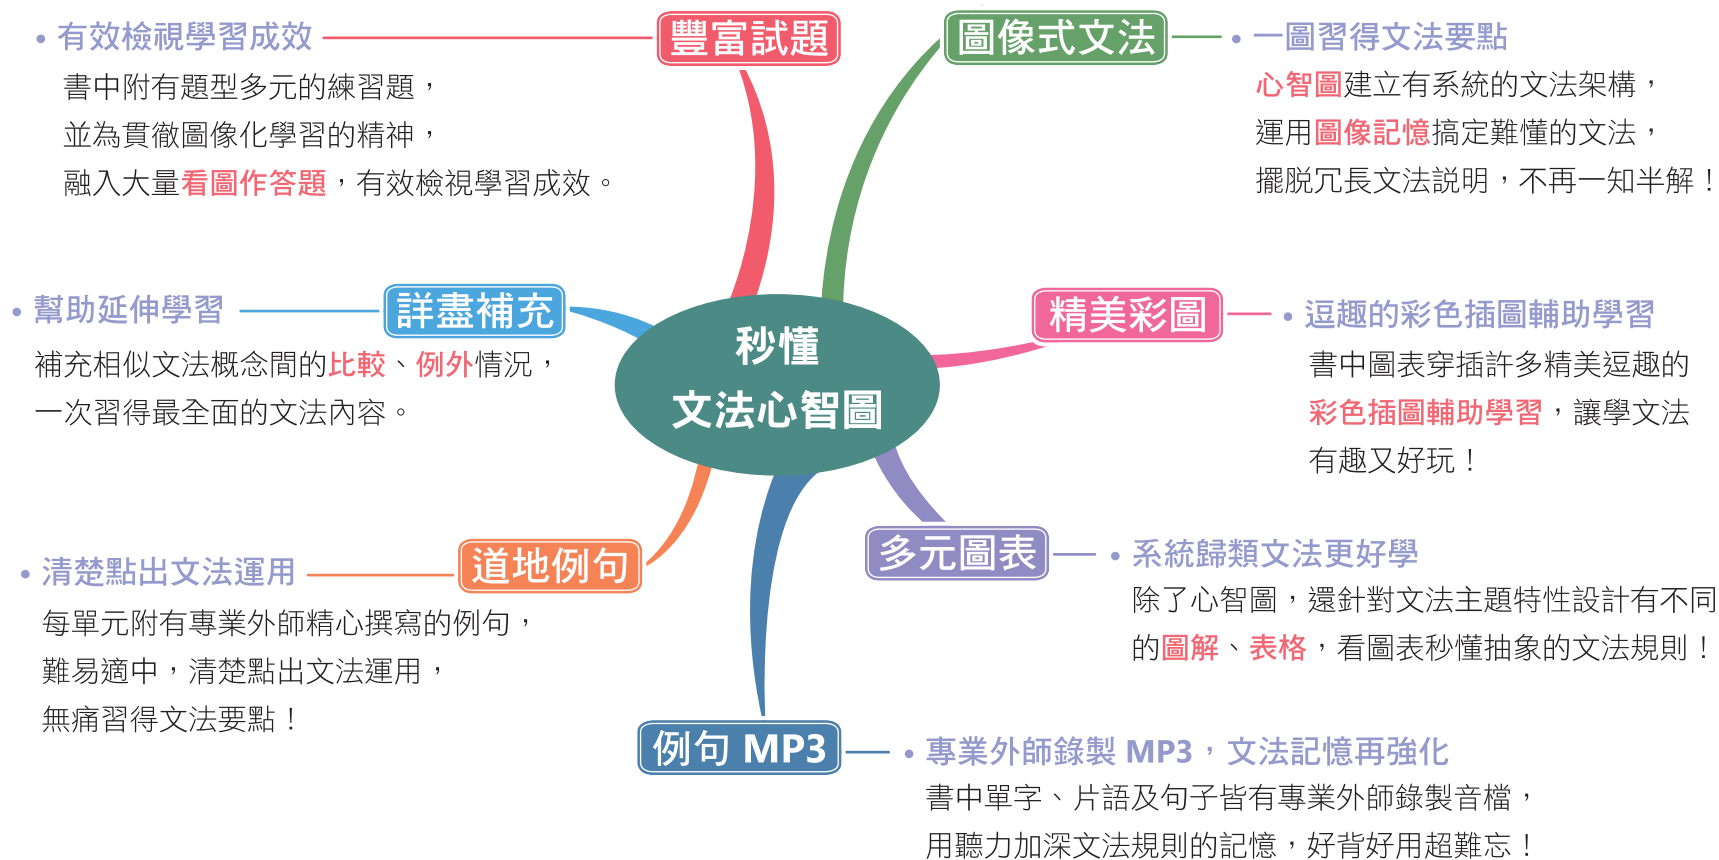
• 有效檢視學習成效
書中附有題型多元的練習題，並為貫徹圖像化學習的精神，融入大量看圖作答題，有效檢視學習成效。

豐富試題

圖像式文法

• 一圖習得文法要點
心智圖建立有系統的文法架構，運用圖像記憶搞定難懂的文法，擺脫冗長文法說明，不再一知半解！

• 幫助延伸學習
補充相似文法概念間的比較、例外情況，一次習得最全面的文法內容。

詳盡補充

秒懂
文法心智圖

精美彩圖

• 逗趣的彩色插圖輔助學習
書中圖表穿插許多精美逗趣的彩色插圖輔助學習，讓學文法有趣又好玩！

多元圖表

• 系統歸類文法更好學
除了心智圖，還針對文法主題特性設計有不同的圖解、表格，看圖表秒懂抽象的文法規則！

• 清楚點出文法運用
每單元附有專業外師精心撰寫的例句，難易適中，清楚點出文法運用，無痛習得文法要點！

道地例句

例句 MP3

• 專業外師錄製 MP3，文法記憶再強化
書中單字、片語及句子皆有專業外師錄製音檔，用聽力加深文法規則的記憶，好背好用超難忘！